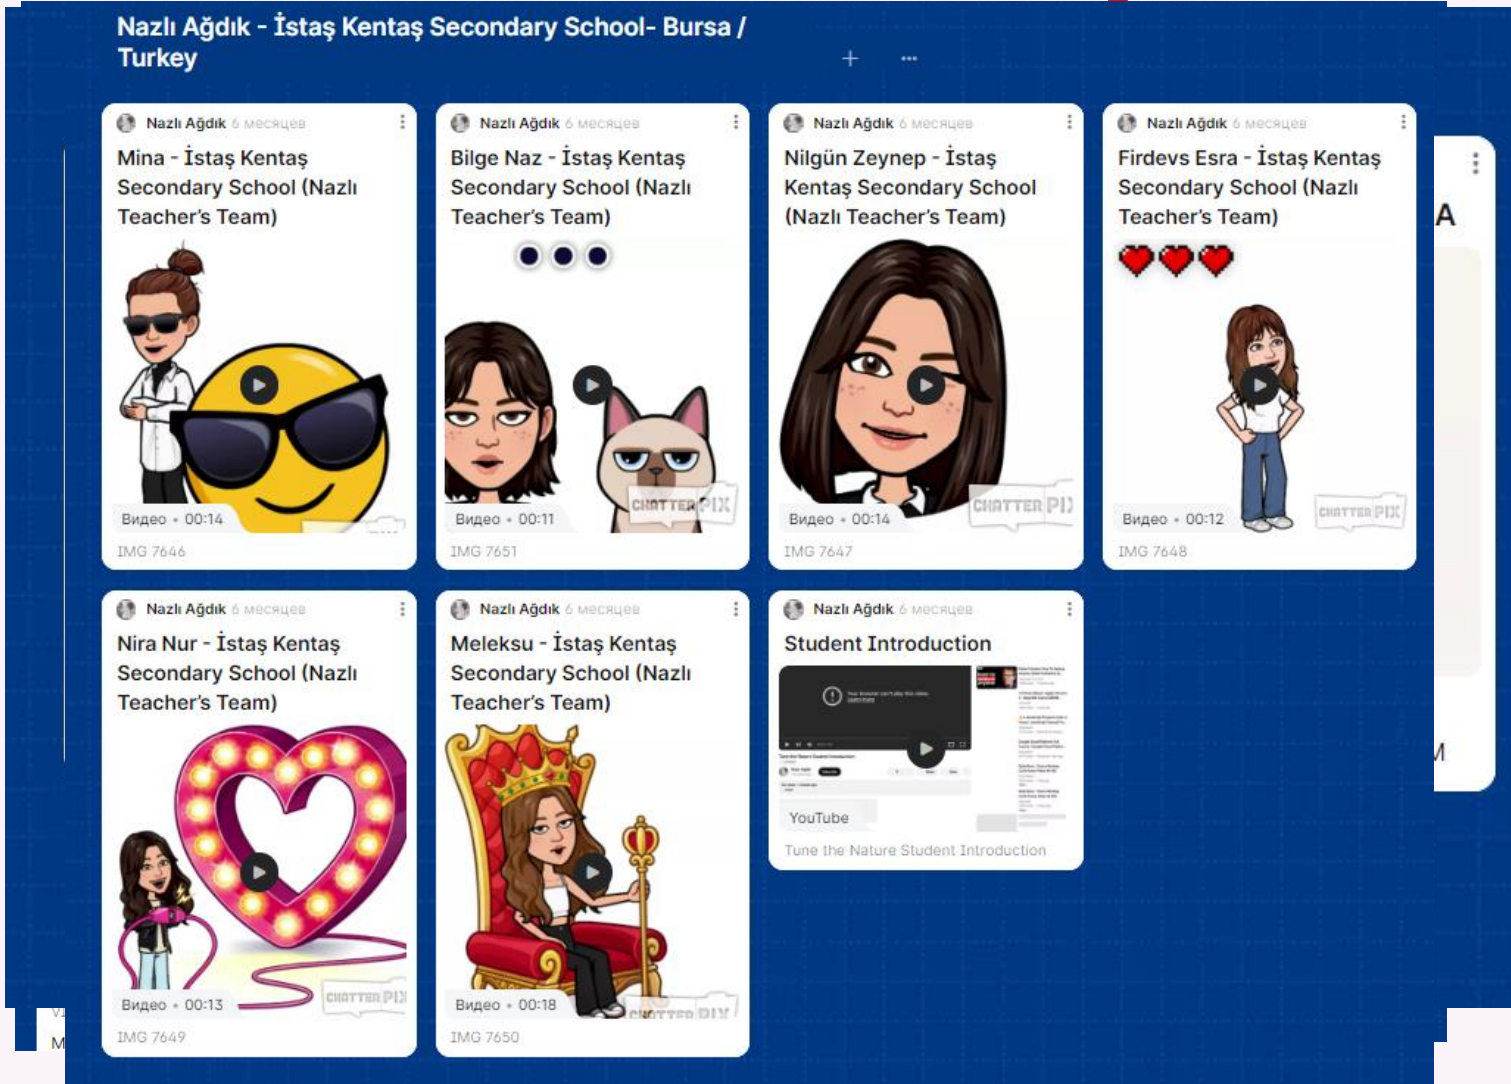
Nazlı Ağdık - İstaş Kentaş Secondary School- Bursa / Turkey

+ ···

Nazlı Ağdık 6 месяцев
Mina - İstaş Kentaş Secondary School (Nazlı Teacher's Team)
CHATTER PIX
Видео • 00:14
IMG 7646

Nazlı Ağdık 6 месяцев
Bilge Naz - İstaş Kentaş Secondary School (Nazlı Teacher's Team)
CHATTER PIX
Видео • 00:11
IMG 7651

Nazlı Ağdık 6 месяцев
Nilgün Zeynep - İstaş Kentaş Secondary School (Nazlı Teacher's Team)
CHATTER PIX
Видео • 00:14
IMG 7647

Nazlı Ağdık 6 месяцев
Firdevs Esra - İstaş Kentaş Secondary School (Nazlı Teacher's Team)
CHATTER PIX
Видео • 00:12
IMG 7648

A

Nazlı Ağdık 6 месяцев
Nira Nur - İstaş Kentaş Secondary School (Nazlı Teacher's Team)
CHATTER PIX
Видео • 00:13
IMG 7649

Nazlı Ağdık 6 месяцев
Meleksu - İstaş Kentaş Secondary School (Nazlı Teacher's Team)
CHATTER PIX
Видео • 00:18
IMG 7650

Nazlı Ağdık 6 месяцев
Student Introduction
YouTube
Tune the Nature Student Introduction